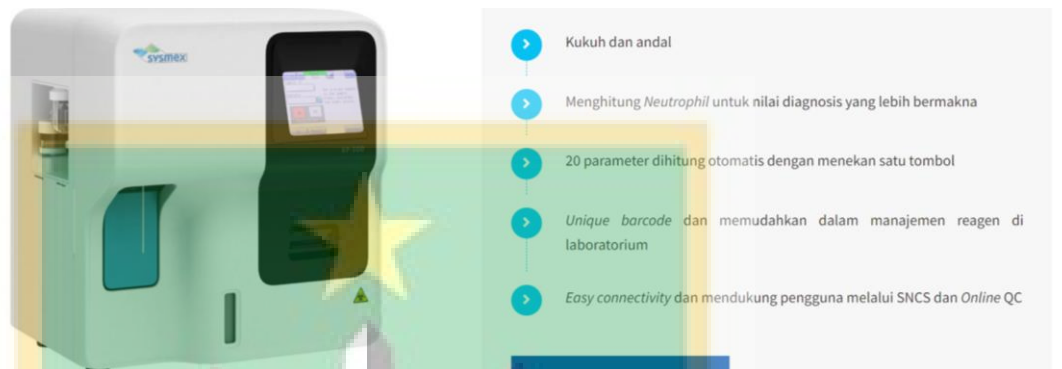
sysmex

Kukuh dan andal

Menghitung *Neutrophil* untuk nilai diagnosis yang lebih bermakna

20 parameter dihitung otomatis dengan menekan satu tombol

*Unique barcode* dan memudahkan dalam manajemen reagen di laboratorium

*Easy connectivity* dan mendukung pengguna melalui SNCS dan *Online* QC